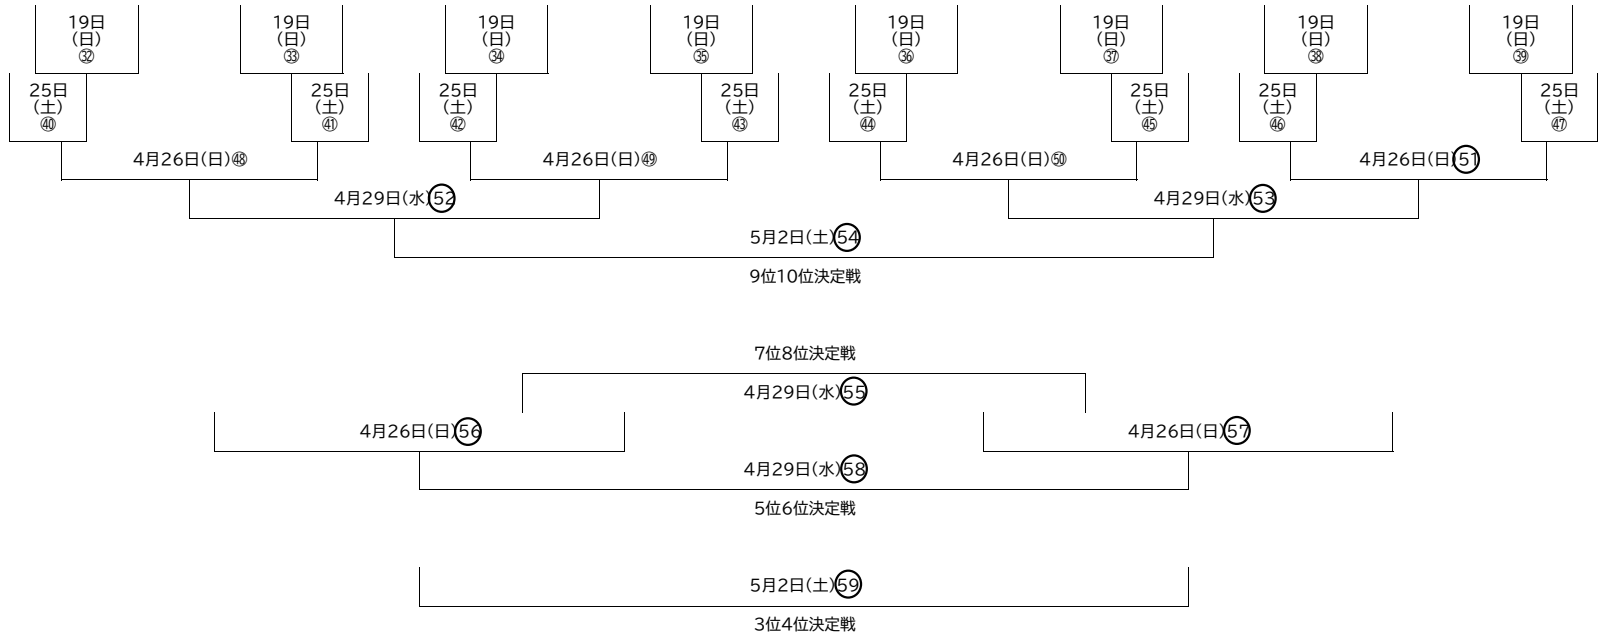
19日
(日)
㉜

19日
(日)
㉝

19日
(日)
㉞

19日
(日)
㉟

19日
(日)
㊱

19日
(日)
㊲

19日
(日)
㊳

19日
(日)
㊴

25日
(土)
㊵

25日
(土)
㊶

25日
(土)
㊷

25日
(土)
㊸

25日
(土)
㊹

25日
(土)
㊺

25日
(土)
㊻

25日
(土)
㊼

4月26日(日)㊽

4月26日(日)㊾

4月26日(日)㊿

4月26日(日)51

4月29日(水)52

4月29日(水)53

5月2日(土)54

9位10位決定戦

7位8位決定戦

4月29日(水)55

4月26日(日)56

4月26日(日)57

4月29日(水)58

5位6位決定戦

5月2日(土)59

3位4位決定戦